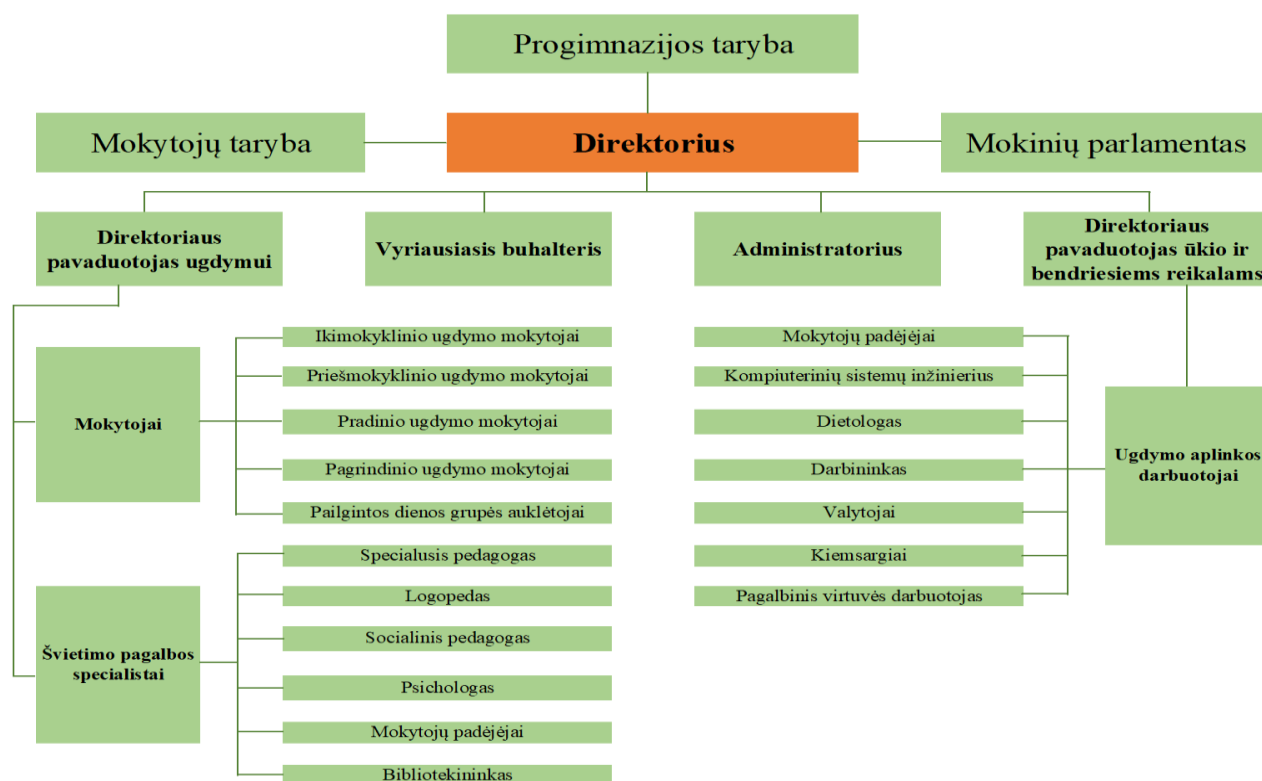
Progimnazijos taryba

Mokytojų taryba

Direktorius

Mokinių parlamentas

Direktoriaus pavaduotojas ugdymui

Vyriausiasis buhalteris

Administratorius

Direktoriaus pavaduotojas ūkio ir bendriesiems reikalams

Mokytojai

Ikimokyklinio ugdymo mokytojai

Priešmokyklinio ugdymo mokytojai

Pradinio ugdymo mokytojai

Pagrindinio ugdymo mokytojai

Pailgintos dienos grupės auklėtojai

Švietimo pagalbos specialistai

Specialusis pedagogas

Logopedas

Socialinis pedagogas

Psichologas

Mokytojų padėjėjai

Bibliotekininkas

Mokytojų padėjėjai

Kompiuterinių sistemų inžinierius

Dietologas

Darbininkas

Valytojai

Kiemsargiai

Pagalbinis virtuvės darbuotojas

Ugdymo aplinkos darbuotojai